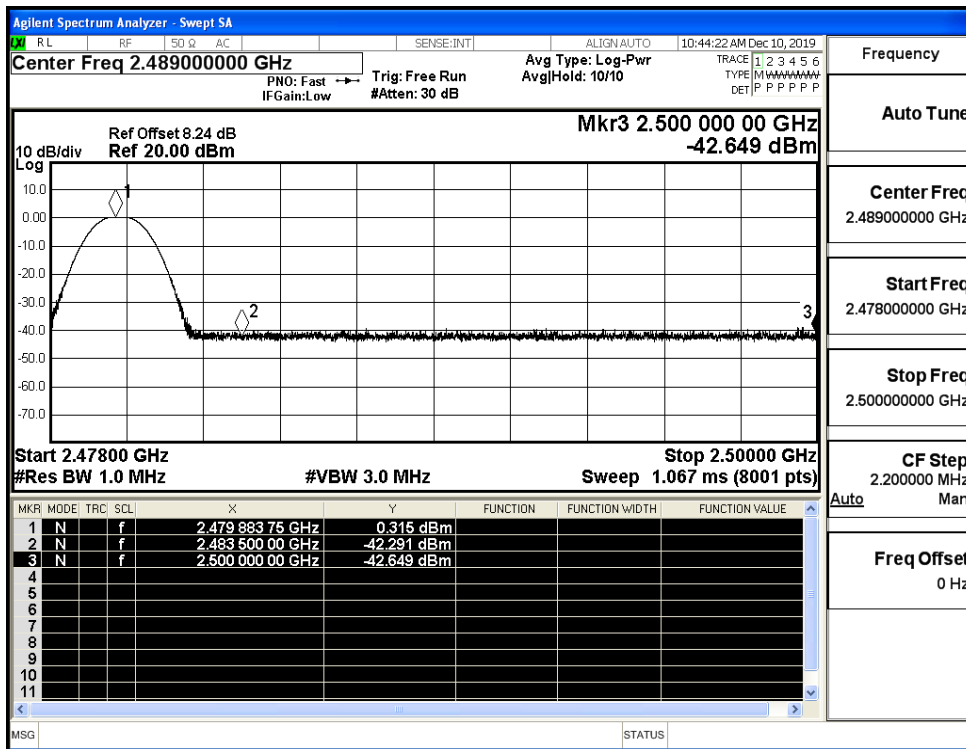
Agilent Spectrum Analyzer - Swept SA

LXI RL RF 50 Ω AC SENSE:INT ALIGN AUTO 10:44:22 AM Dec 10, 2019

Center Freq 2.489000000 GHz

PNO: Fast IFGain:Low

Trig: Free Run #Atten: 30 dB

Avg Type: Log-Pwr Avg|Hold: 10/10

TRACE 1 2 3 4 5 6 TYPE M WWWWW DET P P P P P

Ref Offset 8.24 dB
10 dB/div Ref 20.00 dBm
Log

Mkr3 2.500 000 00 GHz
-42.649 dBm

10.0
0.00
-10.0
-20.0
-30.0
-40.0
-50.0
-60.0
-70.0

1
2
3

Start 2.47800 GHz
#Res BW 1.0 MHz
#VBW 3.0 MHz
Stop 2.50000 GHz
Sweep 1.067 ms (8001 pts)

| MKR | MODE | TRC | SCL | X | Y | FUNCTION | FUNCTION WIDTH | FUNCTION VALUE |
|---|---|---|---|---|---|---|---|---|
| 1 | N | | f | 2.479 883 75 GHz | 0.315 dBm | | | |
| 2 | N | | f | 2.483 500 00 GHz | -42.291 dBm | | | |
| 3 | N | | f | 2.500 000 00 GHz | -42.649 dBm | | | |
| 4 | | | | | | | | |
| 5 | | | | | | | | |
| 6 | | | | | | | | |
| 7 | | | | | | | | |
| 8 | | | | | | | | |
| 9 | | | | | | | | |
| 10 | | | | | | | | |
| 11 | | | | | | | | |

Frequency

Auto Tune

Center Freq
2.489000000 GHz

Start Freq
2.478000000 GHz

Stop Freq
2.500000000 GHz

CF Step
2.200000 MHz
Auto Man

Freq Offset
0 Hz

MSG STATUS